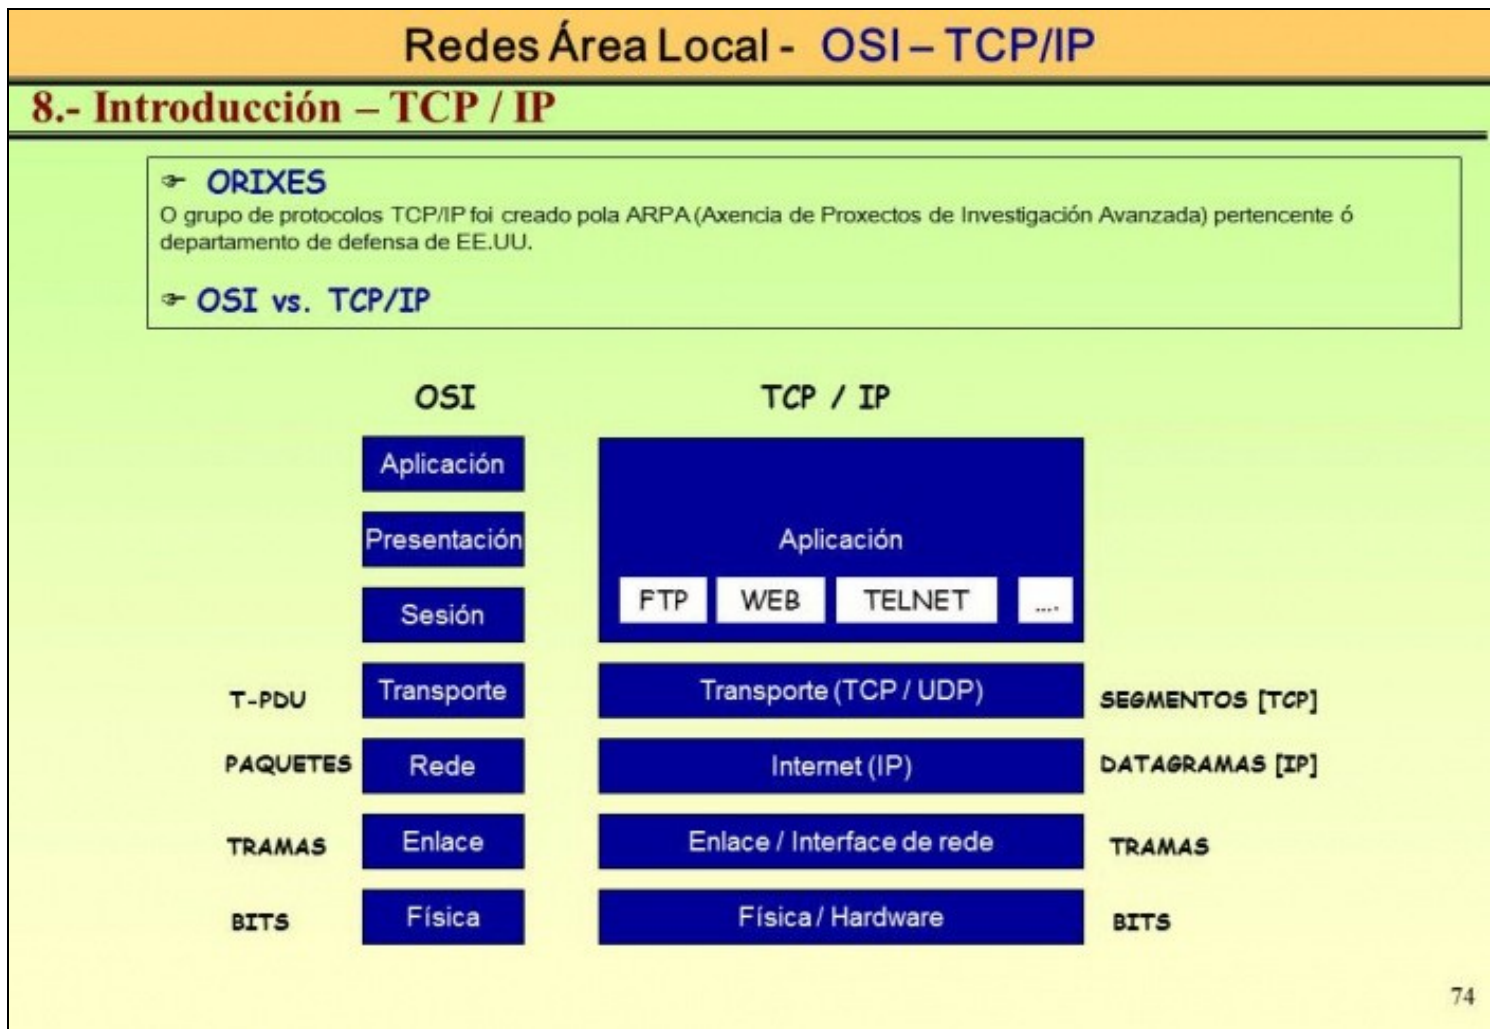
Redes Área Local - OSI – TCP/IP

8.- Introducción – TCP / IP

ORIXES

O grupo de protocolos TCP/IP foi creado pola ARPA (Axencia de Proxectos de Investigación Avanzada) pertencente ó departamento de defensa de EE.UU.

OSI vs. TCP/IP

OSI

TCP / IP

Aplicación

Presentación

Sesión

Aplicación

FTP WEB TELNET ....

T-PDU Transporte Transporte (TCP / UDP) SEGMENTOS [TCP]

PAQUETES Rede Internet (IP) DATAGRAMAS [IP]

TRAMAS Enlace Enlace / Interface de rede TRAMAS

BITS Física Física / Hardware BITS

74